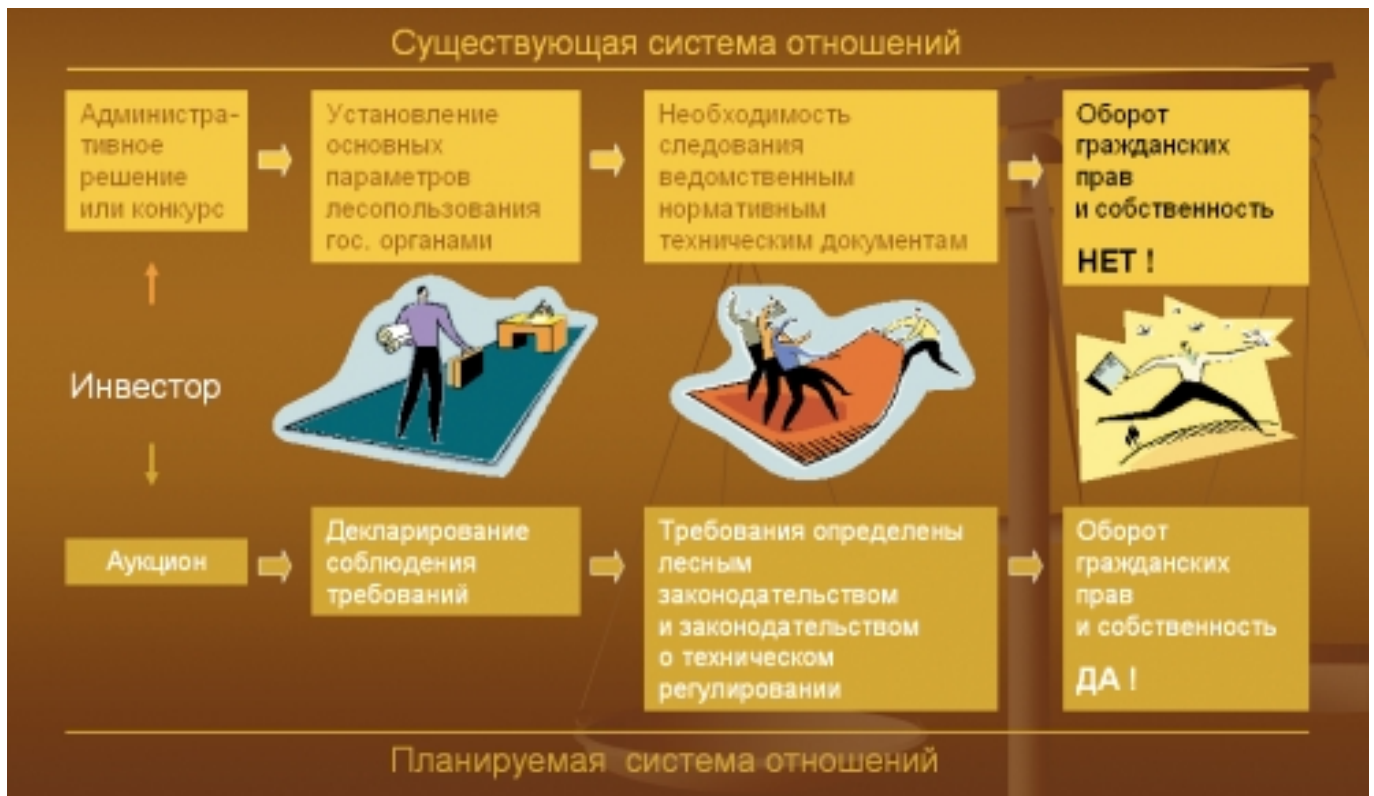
Существующая система отношений

Административное решение или конкурс

Установление основных параметров лесопользования гос. органами

Необходимость следования ведомственным нормативным техническим документам

Оборот гражданских прав и собственность

НЕТ !

Инвестор

Аукцион

Декларирование соблюдения требований

Требования определены лесным законодательством и законодательством о техническом регулировании

Оборот гражданских прав и собственность

ДА !

Планируемая система отношений